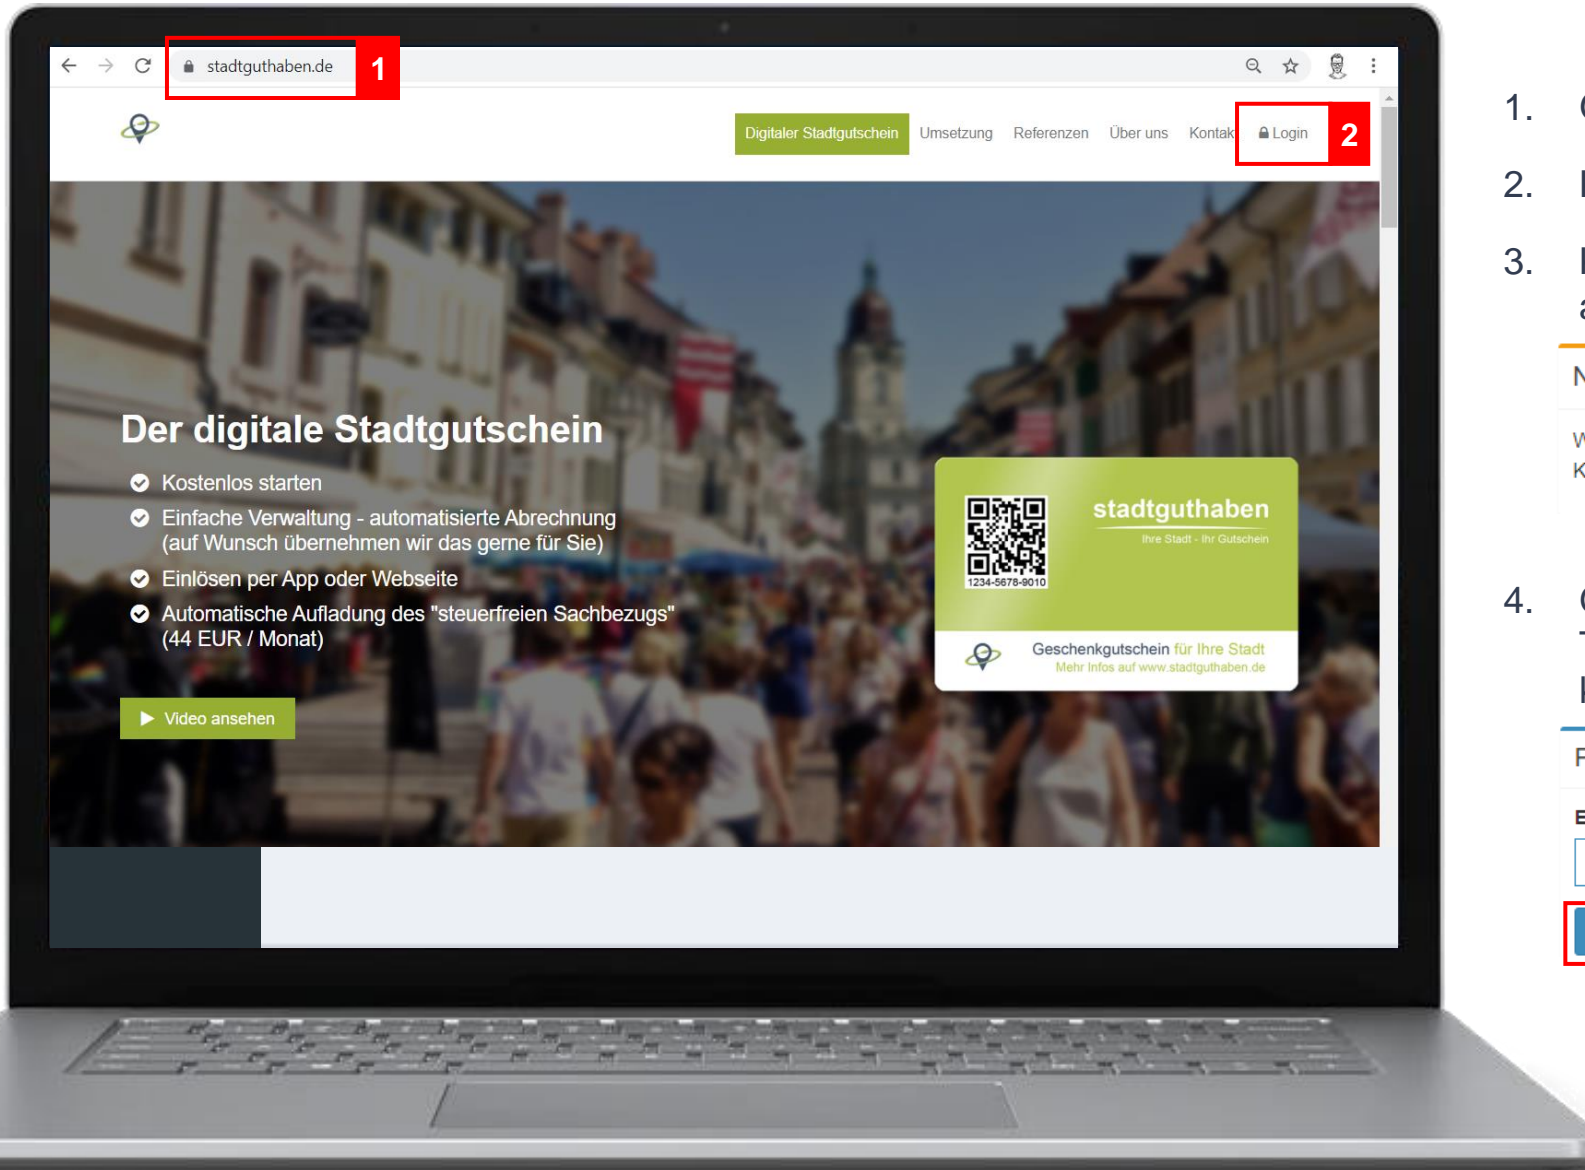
stadtguthaben.de 1

Digitaler Stadtgutschein Umsetzung Referenzen Über uns Kontak Login 2

Der digitale Stadtgutschein

Kostenlos starten

Einfache Verwaltung - automatisierte Abrechnung (auf Wunsch übernehmen wir das gerne für Sie)

Einlösen per App oder Webseite

Automatische Aufladung des "steuerfreien Sachbezugs" (44 EUR / Monat)

Video ansehen

1234-5678-9010

stadtguthaben

Ihre Stadt - Ihr Gutschein

Geschenkgutschein für Ihre Stadt

Mehr Infos auf www.stadtguthaben.de

1. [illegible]

2. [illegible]

3. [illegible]

4. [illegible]